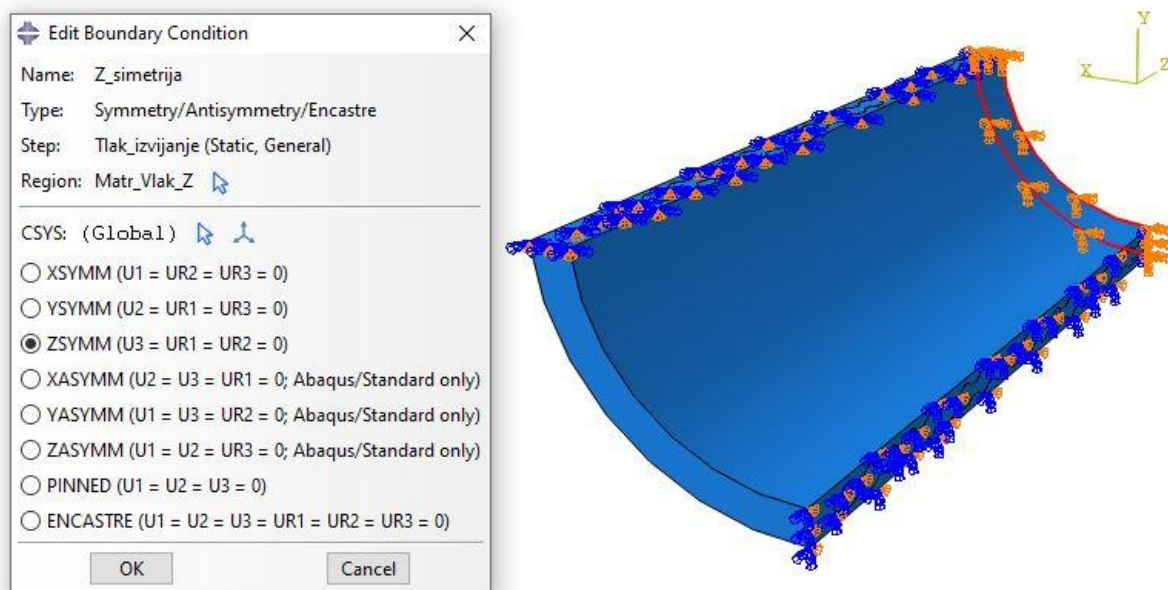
Edit Boundary Condition

Name: Z_simetrija

Type: Symmetry/Antisymmetry/Encastre

Step: Tlak_izvijanje (Static, General)

Region: Matr_Vlak_Z

CSYS: (Global)

XSYMM (U1 = UR2 = UR3 = 0)

YSYMM (U2 = UR1 = UR3 = 0)

ZSYMM (U3 = UR1 = UR2 = 0)

XASYMM (U2 = U3 = UR1 = 0; Abaqus/Standard only)

YASYMM (U1 = U3 = UR2 = 0; Abaqus/Standard only)

ZASYMM (U1 = U2 = UR3 = 0; Abaqus/Standard only)

PINNED (U1 = U2 = U3 = 0)

ENCASTRE (U1 = U2 = U3 = UR1 = UR2 = UR3 = 0)

OK

Cancel

Y

X

Z